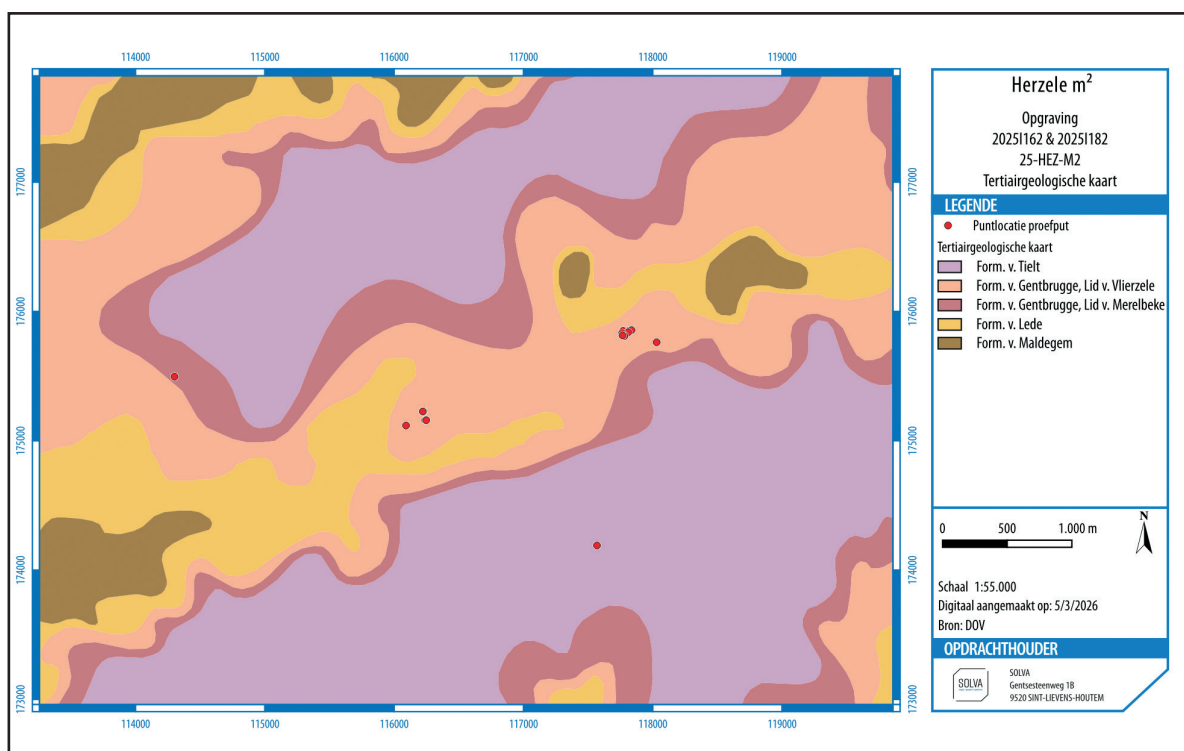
114000 115000 116000 117000 118000 119000

177000 176000 175000 174000 173000

177000 176000 175000 174000 173000

114000 115000 116000 117000 118000 119000

Herzele m$^2$

Opgraving
2025I162 & 2025I182
25-HEZ-M2
Tertiairgeologische kaart

LEGENDE

Puntlocatie proefput

Tertiairgeologische kaart

Form. v. Tielt

Form. v. Gentbrugge, Lid v. Vlierzele

Form. v. Gentbrugge, Lid v. Merelbeke

Form. v. Lede

Form. v. Maldegem

0 500 1.000 m

N

Schaal 1:55.000
Digitaal aangemaakt op: 5/3/2026
Bron: DOV

OPDRACHTHOUDER

SOLVA

SOLVA
Gentsesteenweg 1B
9520 SINT-LIEVENS-HOUTEM